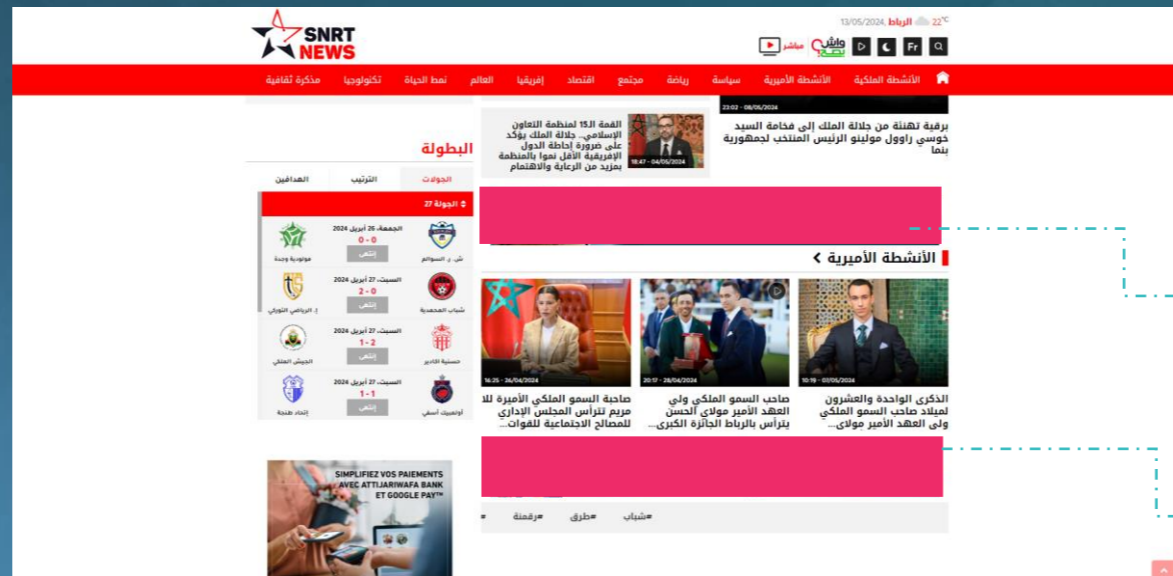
SNRT NEWS

13/05/2024, الرباط 22°C

مباشر واش نصه Fr

الأنشطة الملكية الأنشطة الأميرية سياسة رياضة مجتمع اقتصاد إفريقيا العالم نمط الحياة تكنولوجيا مذكرة ثقافية

23:02 - 08/05/2024

برقية تهنئة من جلالة الملك إلى فخامة السيد خوسي راوول مولينو الرئيس المنتخب لجمهورية بنما

18:47 - 04/05/2024

القمة الـ15 لمنظمة التعاون الإسلامي.. جلالة الملك يؤكد على ضرورة إحاطة الدول الإفريقية الأقل نموا بالمنظمة بمزيد من الرعاية والاهتمام

البطولة

الجولات الترتيب الهدافين

الجولة 27

الجمعة، 26 أبريل 2024
0 - 0
إنتهى
ش. ر. السوالم مولودية وجدة

السبت، 27 أبريل 2024
2 - 0
إنتهى
شباب المحمدية إ. الرياضي التوركي

السبت، 27 أبريل 2024
1 - 2
إنتهى
حسنية أكادير الجيش الملكي

السبت، 27 أبريل 2024
1 - 1
إنتهى
أولمبيك آسفي إتحاد طنجة

الأنشطة الأميرية

10:19 - 03/05/2024

الذكرى الواحدة والعشرون لميلاد صاحب السمو الملكي ولى العهد الأمير مولاي...

20:17 - 28/04/2024

صاحب السمو الملكي ولي العهد الأمير مولاي الحسن يترأس بالرباط الجائزة الكبرى...

16:25 - 26/04/2024

صاحبة السمو الملكي الأميرة للا مريم تترأس المجلس الإداري للمصالح الاجتماعية للقوات...

SIMPLIFIEZ VOS PAIEMENTS AVEC ATTIJARIWAFA BANK ET GOOGLE PAY™

#شباب #طرق #رقمنة #